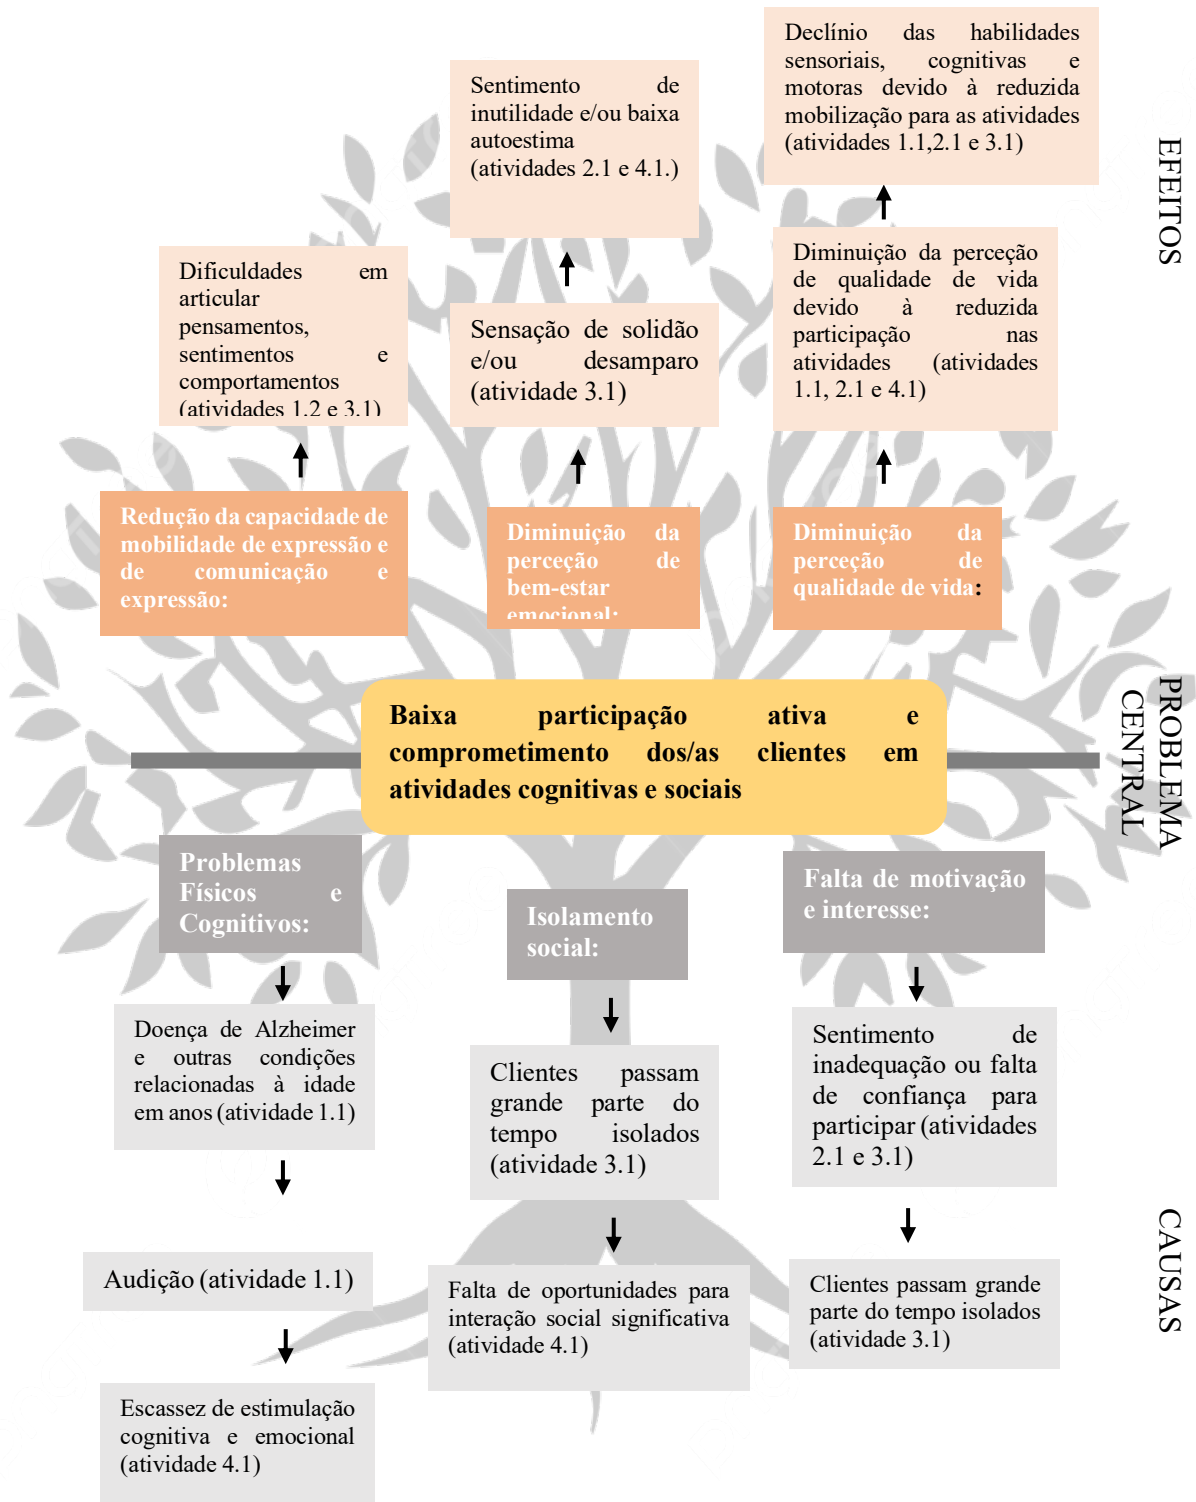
Sentimento de inutilidade e/ou baixa autoestima (atividades 2.1 e 4.1.)

Declínio das habilidades sensoriais, cognitivas e motoras devido à reduzida mobilização para as atividades (atividades 1.1,2.1 e 3.1)

EFEITOS

Dificuldades em articular pensamentos, sentimentos e comportamentos (atividades 1.2 e 3.1)

Sensação de solidão e/ou desamparo (atividade 3.1)

Diminuição da perceção de qualidade de vida devido à reduzida participação nas atividades (atividades 1.1, 2.1 e 4.1)

Redução da capacidade de mobilidade de expressão e de comunicação e expressão:

Diminuição da perceção de bem-estar emocional:

Diminuição da perceção de qualidade de vida:

Baixa participação ativa e comprometimento dos/as clientes em atividades cognitivas e sociais

PROBLEMA CENTRAL

Problemas Físicos e Cognitivos:

Isolamento social:

Falta de motivação e interesse:

Doença de Alzheimer e outras condições relacionadas à idade em anos (atividade 1.1)

Clientes passam grande parte do tempo isolados (atividade 3.1)

Sentimento de inadequação ou falta de confiança para participar (atividades 2.1 e 3.1)

Audição (atividade 1.1)

Falta de oportunidades para interação social significativa (atividade 4.1)

Clientes passam grande parte do tempo isolados (atividade 3.1)

CAUSAS

Escassez de estimulação cognitiva e emocional (atividade 4.1)